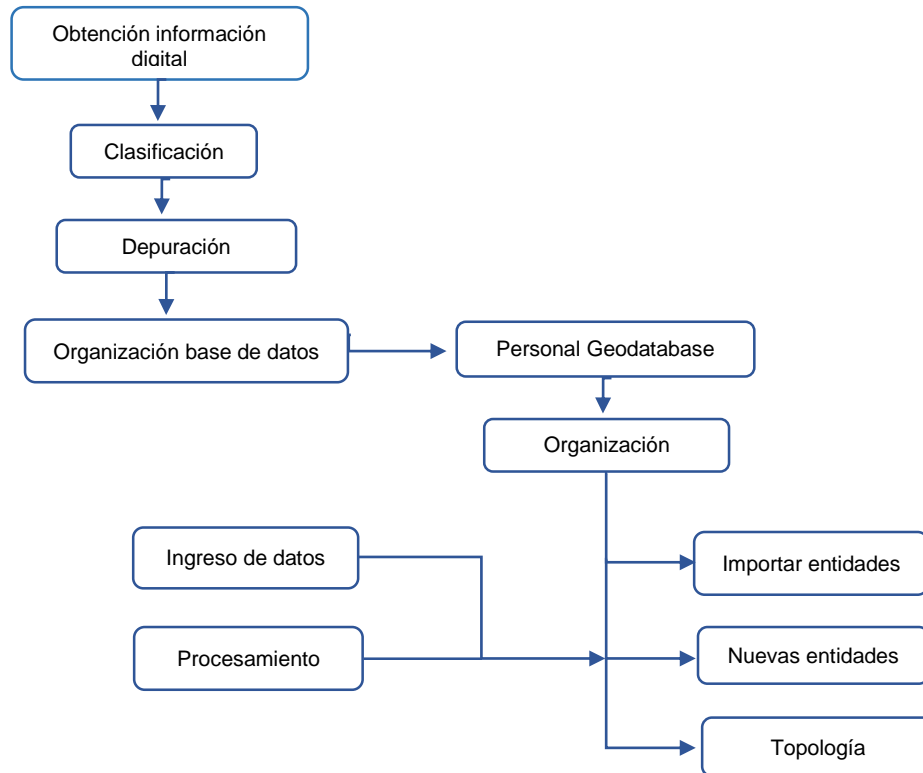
Obtención información digital

Clasificación

Depuración

Organización base de datos

Personal Geodatabase

Organización

Ingreso de datos

Importar entidades

Procesamiento

Nuevas entidades

Topología